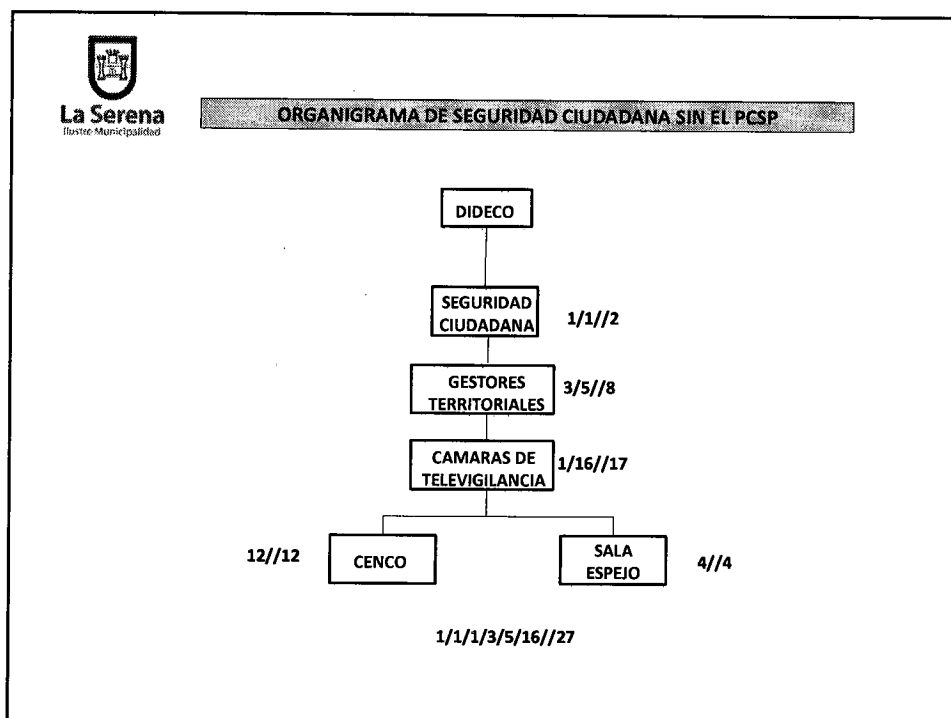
La Serena
Ilustre Municipalidad

ORGANIGRAMA DE SEGURIDAD CIUDADANA SIN EL PCSP

DIDECO

SEGURIDAD CIUDADANA 1/1//2

GESTORES TERRITORIALES 3/5//8

CAMARAS DE TELEVIGILANCIA 1/16//17

12//12 CENCO

SALA ESPEJO 4//4

1/1/1/3/5/16//27